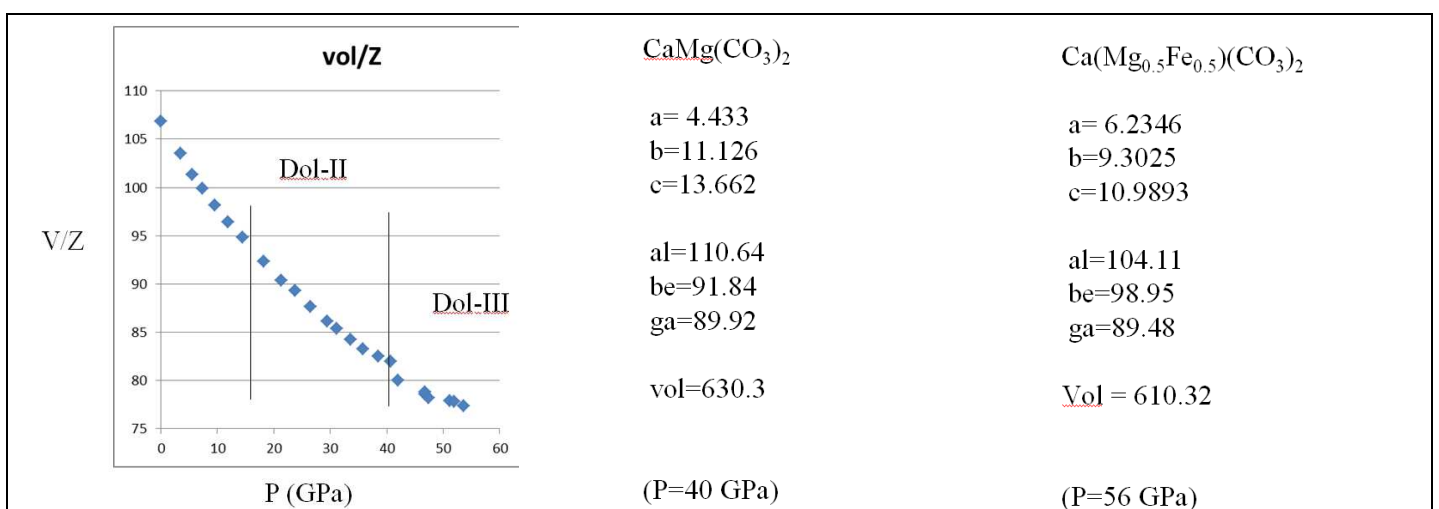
vol/Z

110
105
100
95
90
85
80
75

V/Z

Dol-II

Dol-III

0 10 20 30 40 50 60

P (GPa)

$CaMg(CO_3)_2$

a= 4.433
b=11.126
c=13.662

al=110.64
be=91.84
ga=89.92

vol=630.3

(P=40 GPa)

$Ca(Mg_{0.5}Fe_{0.5})(CO_3)_2$

a= 6.2346
b=9.3025
c=10.9893

al=104.11
be=98.95
ga=89.48

Vol = 610.32

(P=56 GPa)